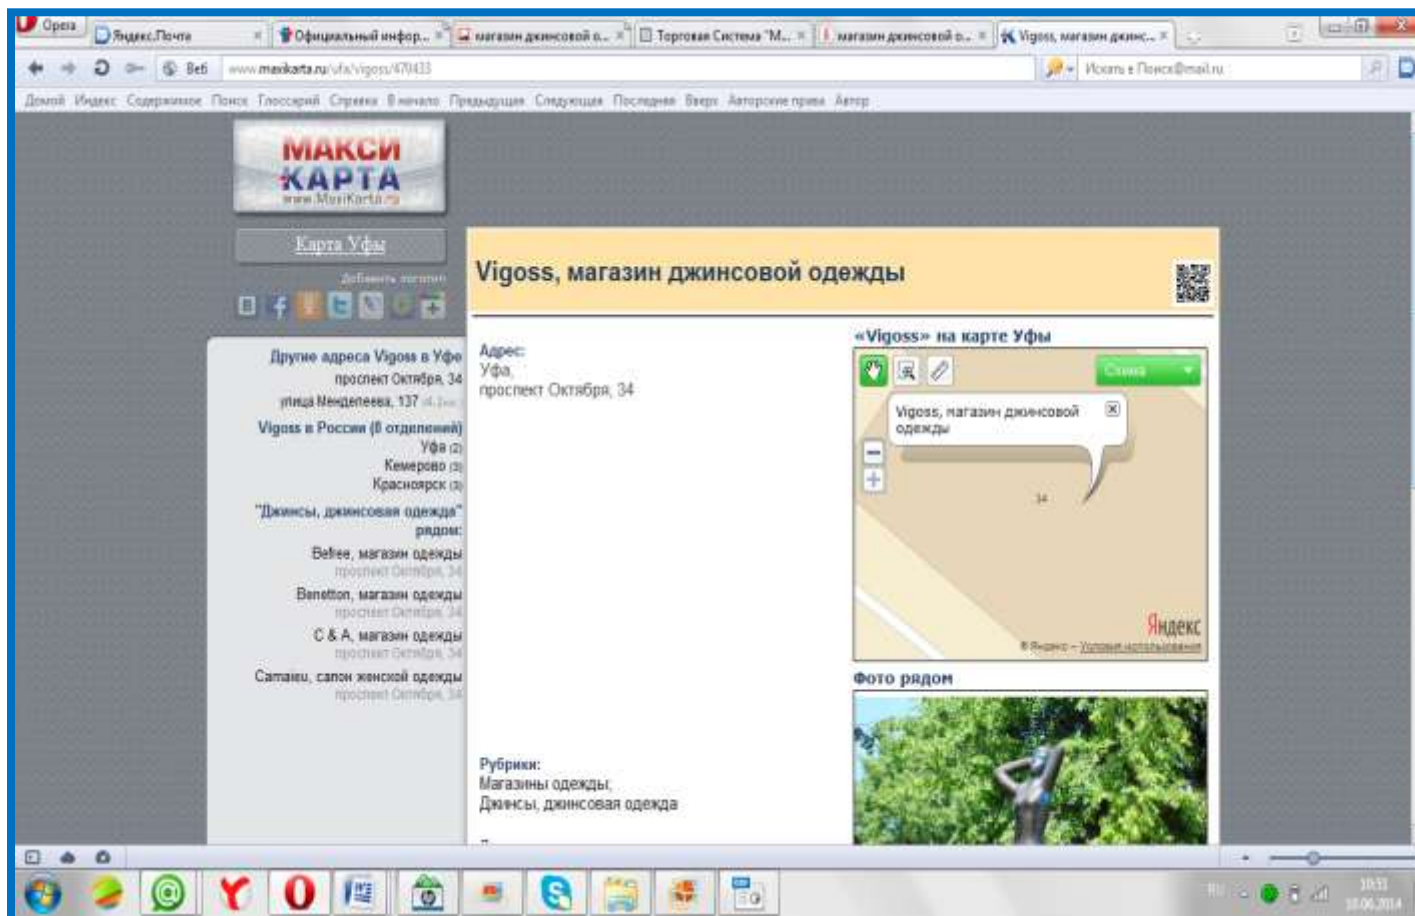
Opera | Яндекс.Почта | Официальный инфор... | магазин джинсовой о... | Торговая Система "М... | магазин джинсовой о... | Vigoss, магазин джинс...

Веб www.maxikarta.ru/ufa/vigoss/470433

Искать в Поиск@mail.ru

Домой Индекс Содержимое Поиск Глоссарий Справка В начало Предыдущая Следующая Последняя Вверх Авторские права Автор

МАКСИ КАРТА www.MaxiKarta.ru

Карта Уфы

Добавить закладку

Vigoss, магазин джинсовой одежды

Другие адреса Vigoss в Уфе
проспект Октября, 34
улица Менделеева, 137 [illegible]
Vigoss в России (8 отделений)
Уфа (2)
Кемерово (3)
Красноярск (3)
"Джинсы, джинсовая одежда" рядом:
Befree, магазин одежды
проспект Октября, 34
Benetton, магазин одежды
проспект Октября, 34
C & A, магазин одежды
проспект Октября, 34
Camaieu, салон женской одежды
проспект Октября, 34

Адрес:
Уфа,
проспект Октября, 34

«Vigoss» на карте Уфы
Схема
Vigoss, магазин джинсовой одежды
34
Яндекс
© Яндекс – Условия использования

Фото рядом

Рубрики:
Магазины одежды,
Джинсы, джинсовая одежда

10:53
10.06.2014